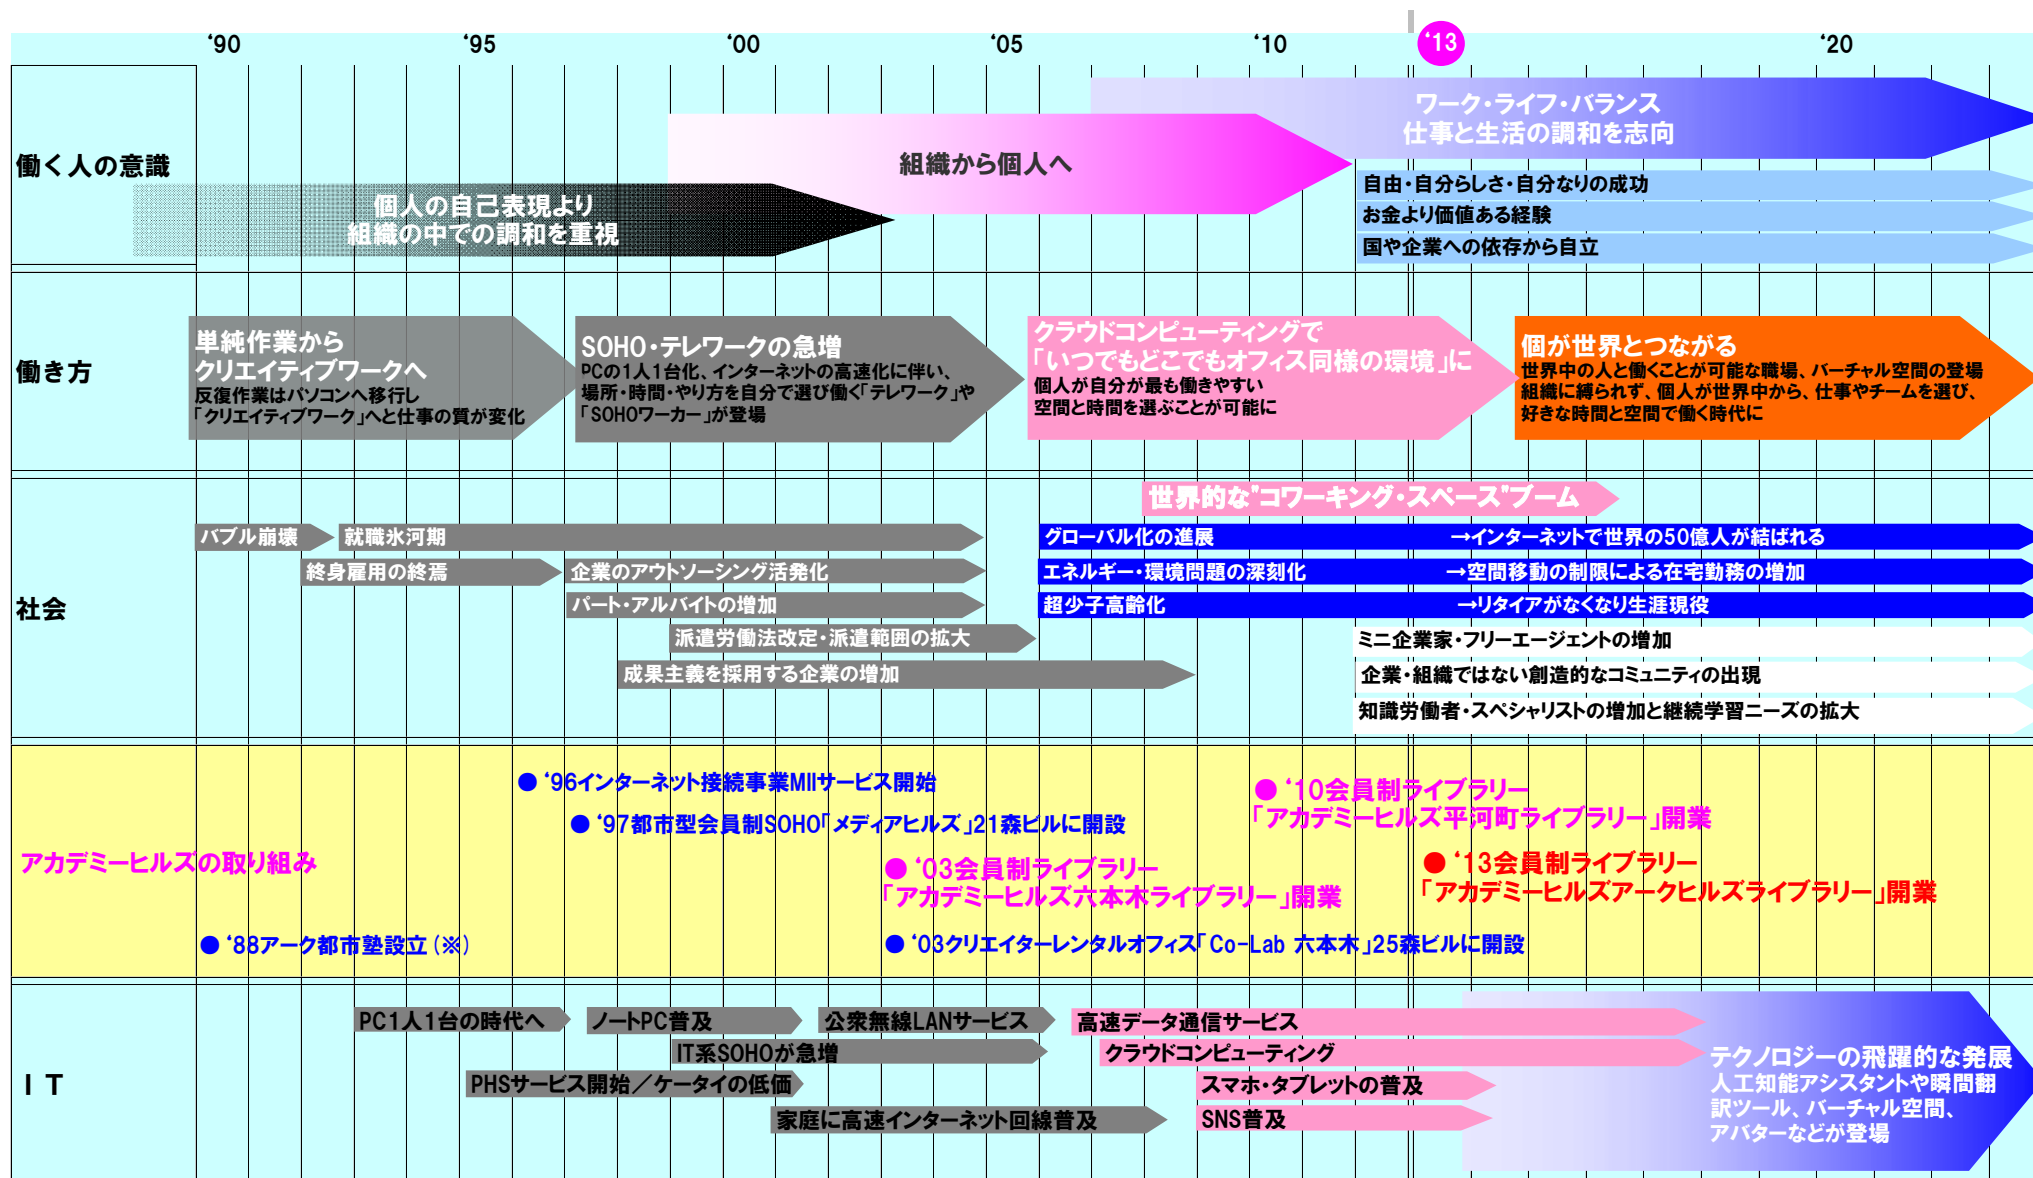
'90 '95 '00 '05 '10 '13 '20

働く人の意識

ワーク・ライフ・バランス
仕事と生活の調和を志向

組織から個人へ

個人の自己表現より
組織の中での調和を重視

自由・自分らしさ・自分なりの成功
お金より価値ある経験
国や企業への依存から自立

働き方

単純作業から
クリエイティブワークへ
反復作業はパソコンへ移行し
「クリエイティブワーク」へと仕事の質が変化

SOHO・テレワークの急増
PCの1人1台化、インターネットの高速化に伴い、
場所・時間・やり方を自分で選び働く「テレワーク」や
「SOHOワーカー」が登場

クラウドコンピューティングで
「いつでもどこでもオフィス同様の環境」に
個人が自分が最も働きやすい
空間と時間を選ぶことが可能に

個が世界とつながる
世界中の人と働くことが可能な職場、バーチャル空間の登場
組織に縛られず、個人が世界中から、仕事やチームを選び、
好きな時間と空間で働く時代に

社会

世界的な"コワーキング・スペース"ブーム
バブル崩壊
就職氷河期
終身雇用の終焉
企業のアウトソーシング活発化
パート・アルバイトの増加
派遣労働法改定・派遣範囲の拡大
成果主義を採用する企業の増加
グローバル化の進展
→インターネットで世界の50億人が結ばれる
エネルギー・環境問題の深刻化
→空間移動の制限による在宅勤務の増加
超少子高齢化
→リタイアがなくなり生涯現役
ミニ企業家・フリーエージェントの増加
企業・組織ではない創造的なコミュニティの出現
知識労働者・スペシャリストの増加と継続学習ニーズの拡大

アカデミーヒルズの取り組み

● '96インターネット接続事業MIIサービス開始
● '97都市型会員制SOHO「メディアヒルズ」21森ビルに開設
● '03会員制ライブラリー
「アカデミーヒルズ六本木ライブラリー」開業
● '10会員制ライブラリー
「アカデミーヒルズ平河町ライブラリー」開業
● '13会員制ライブラリー
「アカデミーヒルズアークヒルズライブラリー」開業
● '88アーク都市塾設立（※）
● '03クリエイターレンタルオフィス「Co-Lab 六本木」25森ビルに開設

IT

PC1人1台の時代へ
ノートPC普及
公衆無線LANサービス
高速データ通信サービス
IT系SOHOが急増
クラウドコンピューティング
PHSサービス開始／ケータイの低価
スマホ・タブレットの普及
家庭に高速インターネット回線普及
SNS普及

テクノロジーの飛躍的な発展
人工知能アシスタントや瞬間翻訳ツール、バーチャル空間、アバターなどが登場